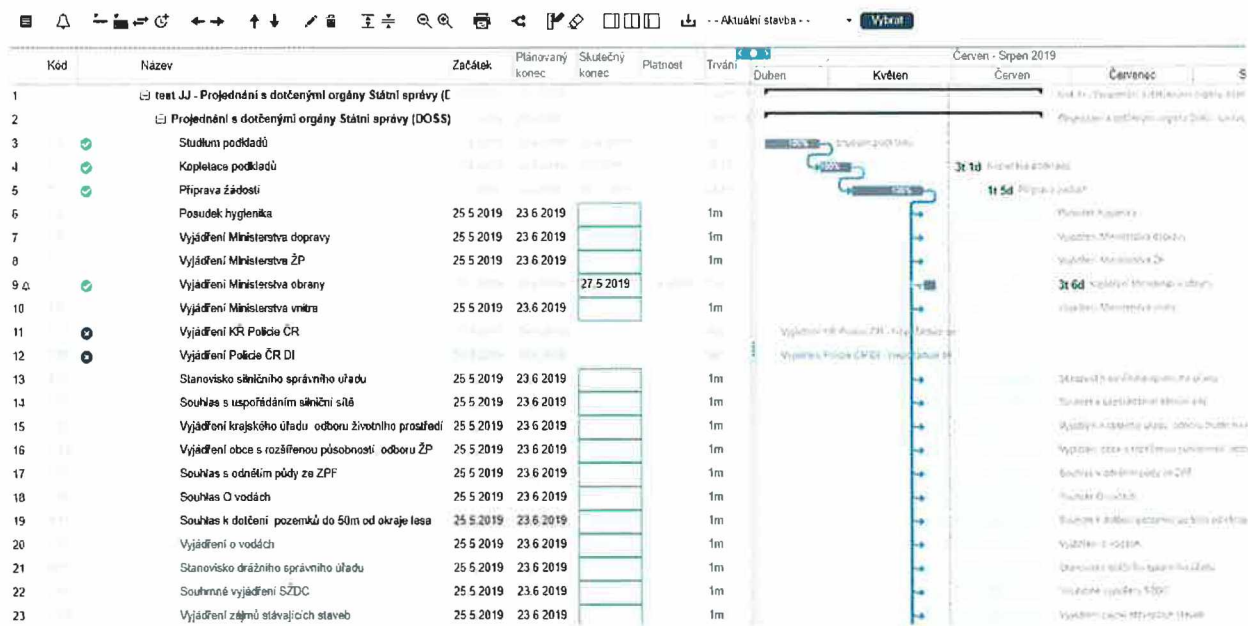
- - Aktuální stavba - - Vybrat

| Kód | | Název | Začátek | Plánovaný konec | Skutečný konec | Platnost | Trvání |
|---|---|---|---|---|---|---|---|
| 1 | | test JJ - Projednání s dotčenými orgány Státní správy ([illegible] | | | | | |
| 2 | | Projednání s dotčenými orgány Státní správy (DOSS) | | | | | |
| 3 | | Studium podkladů | | | | | |
| 4 | | Kopletace podkladů | | | | | |
| 5 | | Příprava žádosti | | | | | |
| 6 | | Posudek hygienika | 25.5.2019 | 23.6.2019 | | | 1m |
| 7 | | Vyjádření Ministerstva dopravy | 25.5.2019 | 23.6.2019 | | | 1m |
| 8 | | Vyjádření Ministerstva ŽP | 25.5.2019 | 23.6.2019 | | | 1m |
| 9 | | Vyjádření Ministerstva obrany | | | 27.5.2019 | | |
| 10 | | Vyjádření Ministerstva vnitra | 25.5.2019 | 23.6.2019 | | | 1m |
| 11 | | Vyjádření KŘ Policie ČR | | | | | |
| 12 | | Vyjádření Policie ČR DI | | | | | |
| 13 | | Stanovisko silničního správního úřadu | 25.5.2019 | 23.6.2019 | | | 1m |
| 14 | | Souhlas s uspořádáním silniční sítě | 25.5.2019 | 23.6.2019 | | | 1m |
| 15 | | Vyjádření krajského úřadu odboru životního prostředí | 25.5.2019 | 23.6.2019 | | | 1m |
| 16 | | Vyjádření obce s rozšířenou působností odboru ŽP | 25.5.2019 | 23.6.2019 | | | 1m |
| 17 | | Souhlas s odnětím půdy ze ZPF | 25.5.2019 | 23.6.2019 | | | 1m |
| 18 | | Souhlas O vodách | 25.5.2019 | 23.6.2019 | | | 1m |
| 19 | | Souhlas k dotčení pozemků do 50m od okraje lesa | 25.5.2019 | 23.6.2019 | | | 1m |
| 20 | | Vyjádření o vodách | 25.5.2019 | 23.6.2019 | | | 1m |
| 21 | | Stanovisko drážního správního úřadu | 25.5.2019 | 23.6.2019 | | | 1m |
| 22 | | Souhrnné vyjádření SŽDC | 25.5.2019 | 23.6.2019 | | | 1m |
| 23 | | Vyjádření zájmů stávajících staveb | 25.5.2019 | 23.6.2019 | | | 1m |

Červen - Srpen 2019
Duben Květen Červen Červenec S

100% Studium podkladů
100%
100%
3t 1d Kopletace podkladů
1t 5d Příprava žádosti
3t 6d